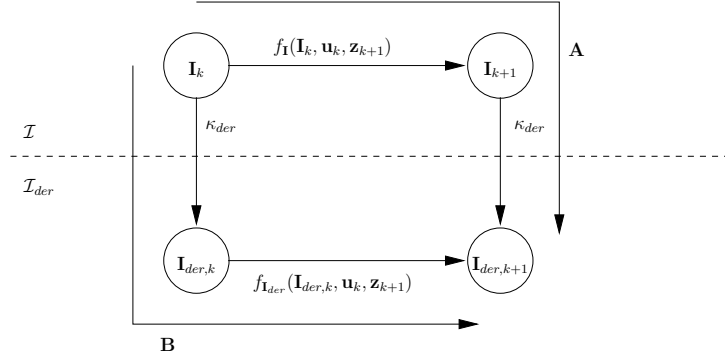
$\mathbf{I}_k$

$f_{\mathbf{I}}(\mathbf{I}_k, \mathbf{u}_k, \mathbf{z}_{k+1})$

$\mathbf{I}_{k+1}$

A

$\mathcal{I}$

$\kappa_{der}$

$\kappa_{der}$

$\mathcal{I}_{der}$

$\mathbf{I}_{der,k}$

$f_{\mathbf{I}_{der}}(\mathbf{I}_{der,k}, \mathbf{u}_k, \mathbf{z}_{k+1})$

$\mathbf{I}_{der,k+1}$

B